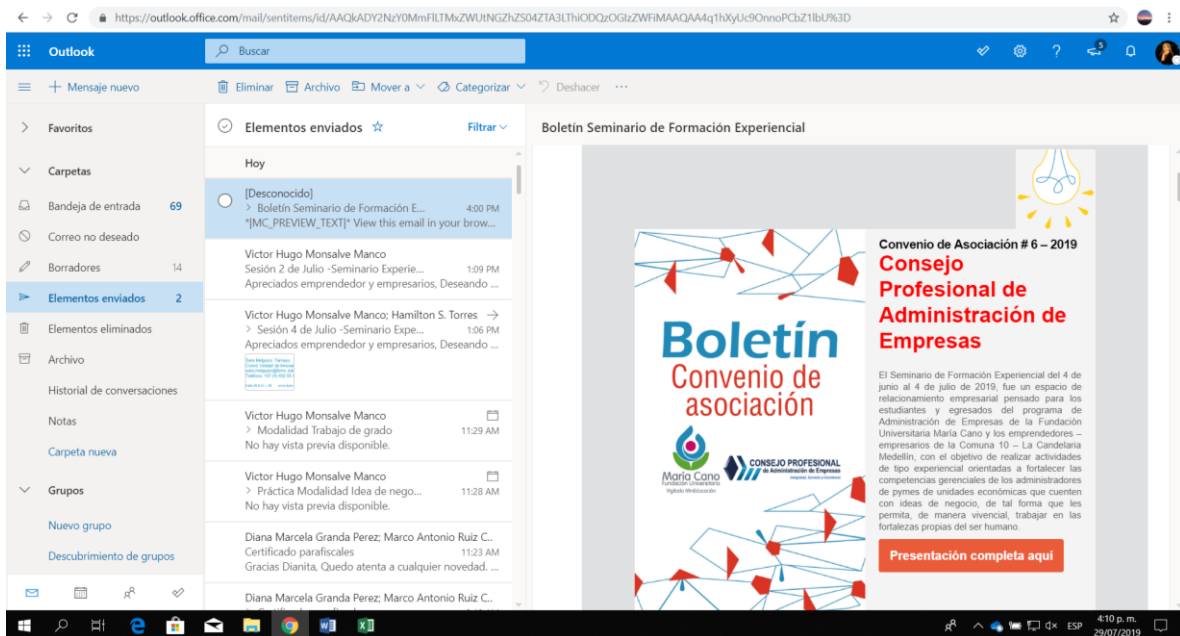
https://outlook.office.com/mail/sentitems/id/AAQkADY2NzY0MmFlLTMxZWUtNGZhZS04ZTA3LThiODQzOGIzZWFiMAAQAA4q1hXyUc9OnnoPCbZ1lbU%3D

Outlook

Buscar

Mensaje nuevo

Eliminar Archivo Mover a Categorizar Deshacer ···

Favoritos

Carpetas

Bandeja de entrada 69

Correo no deseado

Borradores 14

Elementos enviados 2

Elementos eliminados

Archivo

Historial de conversaciones

Notas

Carpeta nueva

Grupos

Nuevo grupo

Descubrimiento de grupos

Elementos enviados

Filtrar

Hoy

[Desconocido]
> Boletín Seminario de Formación E... 4:00 PM
*|MC_PREVIEW_TEXT|* View this email in your brow...

Victor Hugo Monsalve Manco
Sesión 2 de Julio -Seminario Experie... 1:09 PM
Apreciados emprendedor y empresarios, Deseando ...

Victor Hugo Monsalve Manco; Hamilton S. Torres
> Sesión 4 de Julio -Seminario Expe... 1:06 PM
Apreciados emprendedor y empresarios, Deseando ...

Victor Hugo Monsalve Manco
> Modalidad Trabajo de grado 11:29 AM
No hay vista previa disponible.

Victor Hugo Monsalve Manco
> Práctica Modalidad Idea de nego... 11:28 AM
No hay vista previa disponible.

Diana Marcela Granda Perez; Marco Antonio Ruiz C...
Certificado parafiscales 11:23 AM
Gracias Dianita, Quedo atenta a cualquier novedad. ...

Diana Marcela Granda Perez; Marco Antonio Ruiz C...

Boletín Seminario de Formación Experiencial

Boletín
Convenio de asociación

María Cano Fundación Universitaria

CONSEJO PROFESIONAL de Administración de Empresas

Convenio de Asociación # 6 – 2019

Consejo Profesional de Administración de Empresas

El Seminario de Formación Experiencial del 4 de junio al 4 de julio de 2019, fue un espacio de relacionamiento empresarial pensado para los estudiantes y egresados del programa de Administración de Empresas de la Fundación Universitaria María Cano y los emprendedores – empresarios de la Comuna 10 – La Candelaria Medellín, con el objetivo de realizar actividades de tipo experiencial orientadas a fortalecer las competencias gerenciales de los administradores de pymes de unidades económicas que cuenten con ideas de negocio, de tal forma que les permita, de manera vivencial, trabajar en las fortalezas propias del ser humano.

Presentación completa aquí

ESP 4:10 p. m. 29/07/2019